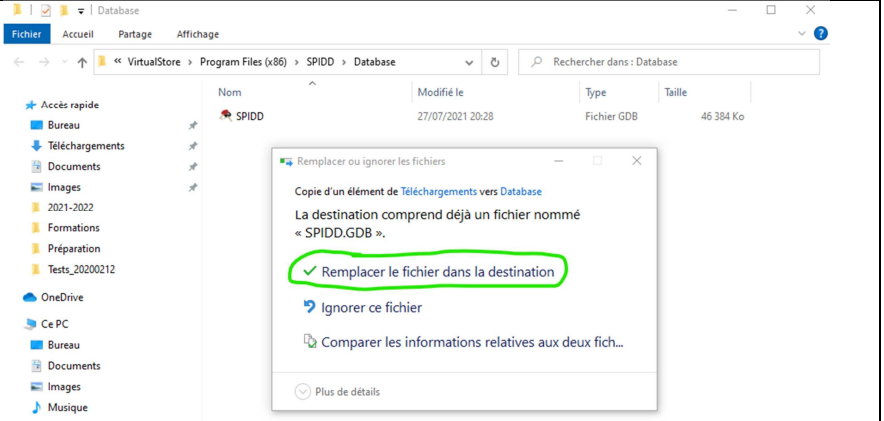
Database

Fichier Accueil Partage Affichage

« VirtualStore › Program Files (x86) › SPIDD › Database

Rechercher dans : Database

Accès rapide
Bureau
Téléchargements
Documents
Images
2021-2022
Formations
Préparation
Tests_20200212
OneDrive
Ce PC
Bureau
Documents
Images
Musique

| Nom | Modifié le | Type | Taille |
|---|---|---|---|
| SPIDD | 27/07/2021 20:28 | Fichier GDB | 46 384 Ko |

Remplacer ou ignorer les fichiers

Copie d'un élément de Téléchargements vers Database

La destination comprend déjà un fichier nommé « SPIDD.GDB ».

Remplacer le fichier dans la destination

Ignorer ce fichier

Comparer les informations relatives aux deux fich...

Plus de détails